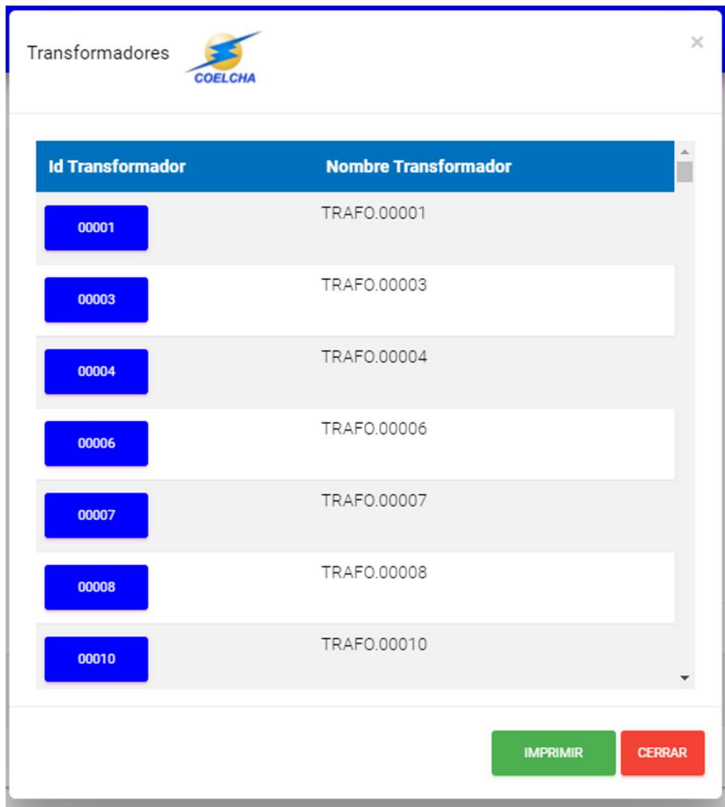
Transformadores COELCHA ×

| Id Transformador | Nombre Transformador |
|---|---|
| 00001 | TRAFO.00001 |
| 00003 | TRAFO.00003 |
| 00004 | TRAFO.00004 |
| 00006 | TRAFO.00006 |
| 00007 | TRAFO.00007 |
| 00008 | TRAFO.00008 |
| 00010 | TRAFO.00010 |

IMPRIMIR CERRAR